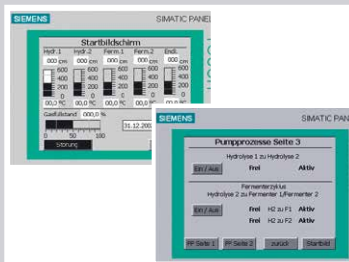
SIEMENS
SIMATIC PANEL

Startbildschirm

Hydr.1
Hydr.2
Ferm.1
Ferm.2
Endl.

000 cm
000 cm
000 cm
000 cm
000 cm

600
400
200
0

00,0 °C

Gasfüllstand
000,0 %

0
50
100

31.12.200

Störung

SIEMENS
SIMATIC PANEL

Pumpprozesse Seite 3

Hydrolyse 1 zu Hydrolyse 2

Ein / Aus
Frei
Aktiv

Fermenterzyklus
Hydrolyse 2 zu Fermenter 1/Fermenter 2

Ein / Aus
Frei
H2 zu F1
Aktiv
Frei
H2 zu F2
Aktiv

PP Seite 1
PP Seite 2
zurück
Startbild